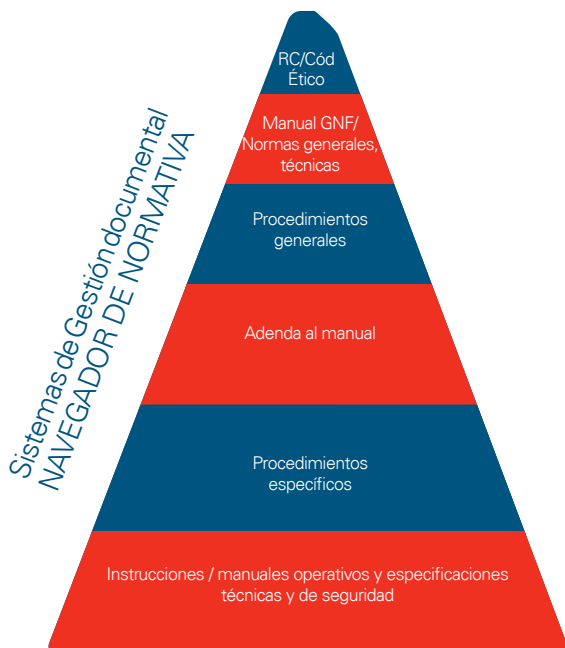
Sistemas de Gestión documental
NAVEGADOR DE NORMATIVA

RC/Cód Ético

Manual GNF/ Normas generales, técnicas

Procedimientos generales

Adenda al manual

Procedimientos específicos

Instrucciones / manuales operativos y especificaciones técnicas y de seguridad